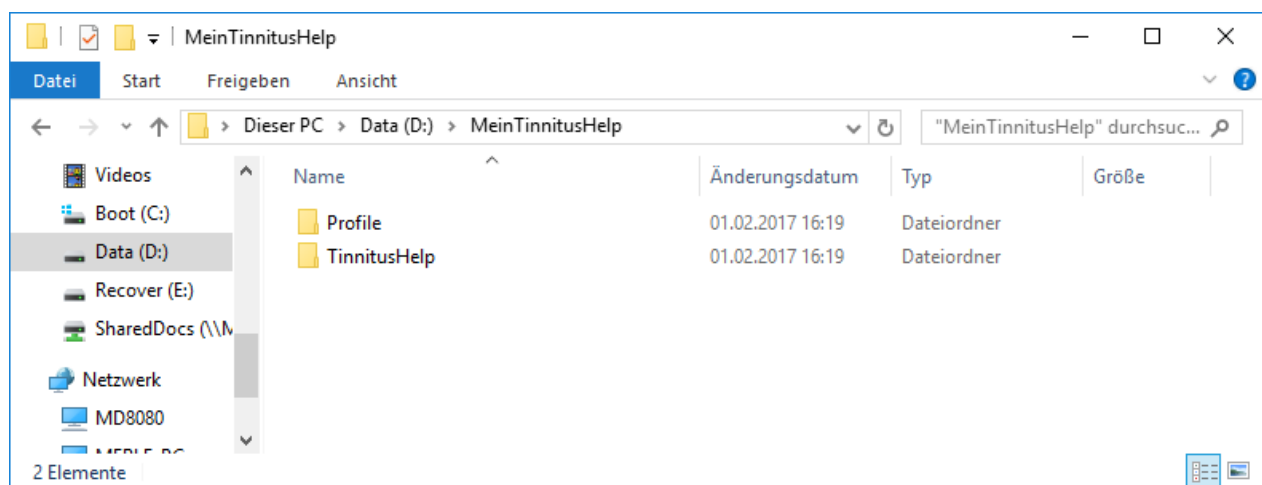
MeinTinnitusHelp

Datei Start Freigeben Ansicht

Dieser PC > Data (D:) > MeinTinnitusHelp

"MeinTinnitusHelp" durchsuc...

Videos
Boot (C:)
Data (D:)
Recover (E:)
SharedDocs (\\M
Netzwerk
MD8080
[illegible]

| Name | Änderungsdatum | Typ | Größe |
|---|---|---|---|
| Profile | 01.02.2017 16:19 | Dateiordner | |
| TinnitusHelp | 01.02.2017 16:19 | Dateiordner | |

2 Elemente